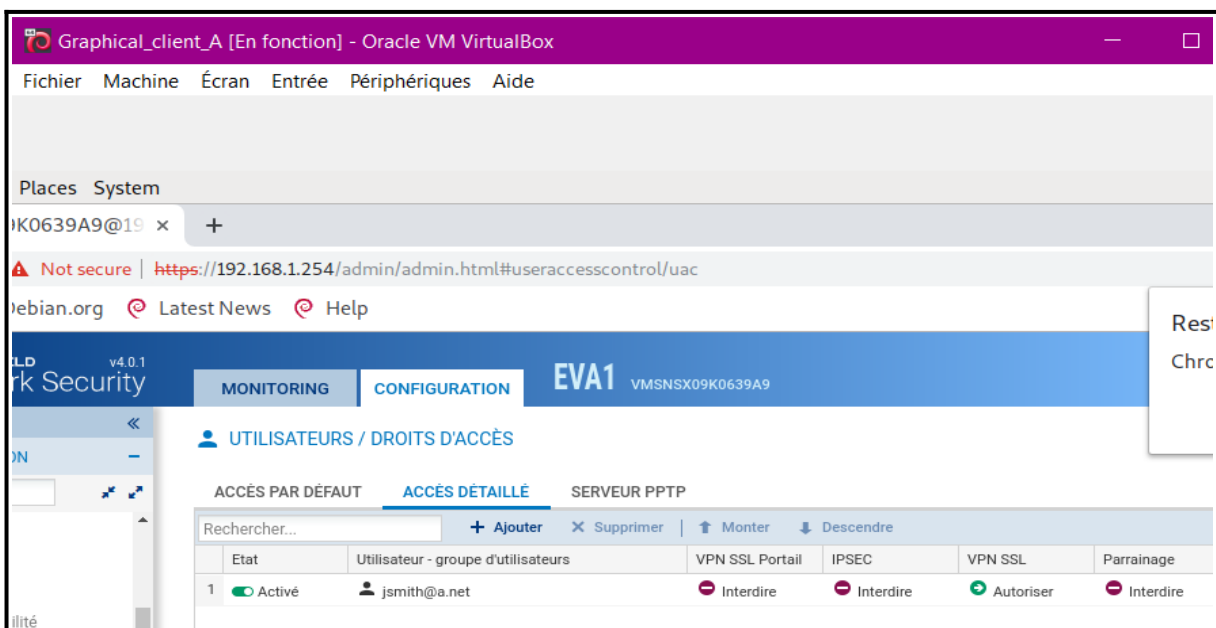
Graphical_client_A [En fonction] - Oracle VM VirtualBox

Fichier Machine Écran Entrée Périphériques Aide

Places System

)K0639A9@19 ×

+

Not secure | https://192.168.1.254/admin/admin.html#useraccesscontrol/uac

)ebian.org Latest News Help

Rest
Chro

LD v4.0.1
rk Security

MONITORING CONFIGURATION EVA1 VMSNSX09K0639A9

«
)N −

UTILISATEURS / DROITS D'ACCÈS

ACCÈS PAR DÉFAUT ACCÈS DÉTAILLÉ SERVEUR PPTP

Rechercher... + Ajouter × Supprimer ↑ Monter ↓ Descendre

| | Etat | Utilisateur - groupe d'utilisateurs | VPN SSL Portail | IPSEC | VPN SSL | Parrainage |
|---|---|---|---|---|---|---|
| 1 | Activé | jsmith@a.net | Interdire | Interdire | Autoriser | Interdire |

ilité